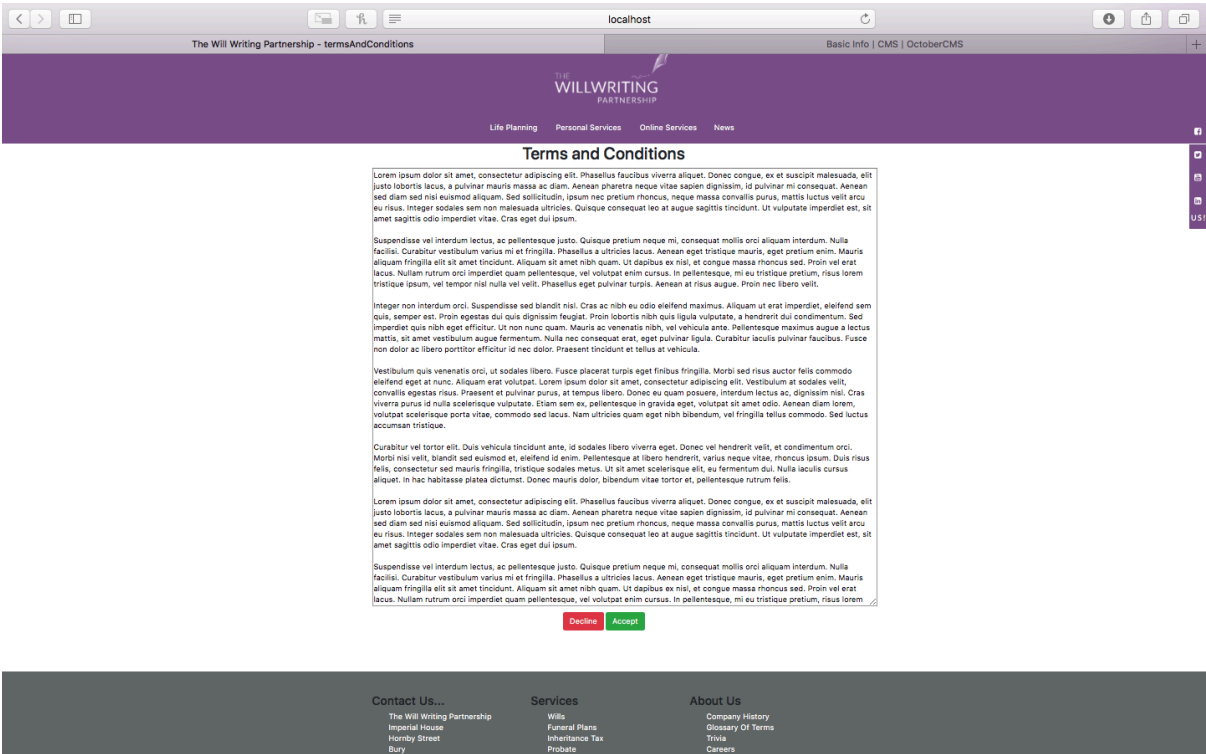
localhost

The Will Writing Partnership - termsAndConditions

Basic Info | CMS | OctoberCMS

THE WILLWRITING PARTNERSHIP

Life Planning Personal Services Online Services News

US!

Terms and Conditions

Lorem ipsum dolor sit amet, consectetur adipiscing elit. Phasellus faucibus viverra aliquet. Donec congue, ex et suscipit malesuada, elit justo lobortis lacus, a pulvinar mauris massa ac diam. Aenean pharetra neque vitae sapien dignissim, id pulvinar mi consequat. Aenean sed diam sed nisi euismod aliquam. Sed sollicitudin, ipsum nec pretium rhoncus, neque massa convallis purus, mattis luctus velit arcu eu risus. Integer sodales sem non malesuada ultricies. Quisque consequat leo at augue sagittis tincidunt. Ut vulputate imperdiet est, sit amet sagittis odio imperdiet vitae. Cras eget dui ipsum.

Suspendisse vel interdum lectus, ac pellentesque justo. Quisque pretium neque mi, consequat mollis orci aliquam interdum. Nulla facilisi. Curabitur vestibulum varius mi et fringilla. Phasellus a ultricies lacus. Aenean eget tristique mauris, eget pretium enim. Mauris aliquam fringilla elit sit amet tincidunt. Aliquam sit amet nibh quam. Ut dapibus ex nisl, et congue massa rhoncus sed. Proin vel erat lacus. Nullam rutrum orci imperdiet quam pellentesque, vel volutpat enim cursus. In pellentesque, mi eu tristique pretium, risus lorem tristique ipsum, vel tempor nisl nulla vel velit. Phasellus eget pulvinar turpis. Aenean at risus augue. Proin nec libero velit.

Integer non interdum orci. Suspendisse sed blandit nisl. Cras ac nibh eu odio eleifend maximus. Aliquam ut erat imperdiet, eleifend sem quis, semper est. Proin egestas dui quis dignissim feugiat. Proin lobortis nibh quis ligula vulputate, a hendrerit dui condimentum. Sed imperdiet quis nibh eget efficitur. Ut non nunc quam. Mauris ac venenatis nibh, vel vehicula ante. Pellentesque maximus augue a lectus mattis, sit amet vestibulum augue fermentum. Nulla nec consequat erat, eget pulvinar ligula. Curabitur iaculis pulvinar faucibus. Fusce non dolor ac libero porttitor efficitur id nec dolor. Praesent tincidunt et tellus at vehicula.

Vestibulum quis venenatis orci, ut sodales libero. Fusce placerat turpis eget finibus fringilla. Morbi sed risus auctor felis commodo eleifend eget at nunc. Aliquam erat volutpat. Lorem ipsum dolor sit amet, consectetur adipiscing elit. Vestibulum at sodales velit, convallis egestas risus. Praesent et pulvinar purus, at tempus libero. Donec eu quam posuere, interdum lectus ac, dignissim nisl. Cras viverra purus id nulla scelerisque vulputate. Etiam sem ex, pellentesque in gravida eget, volutpat sit amet odio. Aenean diam lorem, volutpat scelerisque porta vitae, commodo sed lacus. Nam ultricies quam eget nibh bibendum, vel fringilla tellus commodo. Sed luctus accumsan tristique.

Curabitur vel tortor elit. Duis vehicula tincidunt ante, id sodales libero viverra eget. Donec vel hendrerit velit, et condimentum orci. Morbi nisi velit, blandit sed euismod et, eleifend id enim. Pellentesque at libero hendrerit, varius neque vitae, rhoncus ipsum. Duis risus felis, consectetur sed mauris fringilla, tristique sodales metus. Ut sit amet scelerisque elit, eu fermentum dui. Nulla iaculis cursus aliquet. In hac habitasse platea dictumst. Donec mauris dolor, bibendum vitae tortor et, pellentesque rutrum felis.

Lorem ipsum dolor sit amet, consectetur adipiscing elit. Phasellus faucibus viverra aliquet. Donec congue, ex et suscipit malesuada, elit justo lobortis lacus, a pulvinar mauris massa ac diam. Aenean pharetra neque vitae sapien dignissim, id pulvinar mi consequat. Aenean sed diam sed nisi euismod aliquam. Sed sollicitudin, ipsum nec pretium rhoncus, neque massa convallis purus, mattis luctus velit arcu eu risus. Integer sodales sem non malesuada ultricies. Quisque consequat leo at augue sagittis tincidunt. Ut vulputate imperdiet est, sit amet sagittis odio imperdiet vitae. Cras eget dui ipsum.

Suspendisse vel interdum lectus, ac pellentesque justo. Quisque pretium neque mi, consequat mollis orci aliquam interdum. Nulla facilisi. Curabitur vestibulum varius mi et fringilla. Phasellus a ultricies lacus. Aenean eget tristique mauris, eget pretium enim. Mauris aliquam fringilla elit sit amet tincidunt. Aliquam sit amet nibh quam. Ut dapibus ex nisl, et congue massa rhoncus sed. Proin vel erat lacus. Nullam rutrum orci imperdiet quam pellentesque, vel volutpat enim cursus. In pellentesque, mi eu tristique pretium, risus lorem

Decline Accept

Contact Us...
The Will Writing Partnership
Imperial House
Hornby Street
Bury

Services
Wills
Funeral Plans
Inheritance Tax
Probate

About Us
Company History
Glossary Of Terms
Trivia
Careers